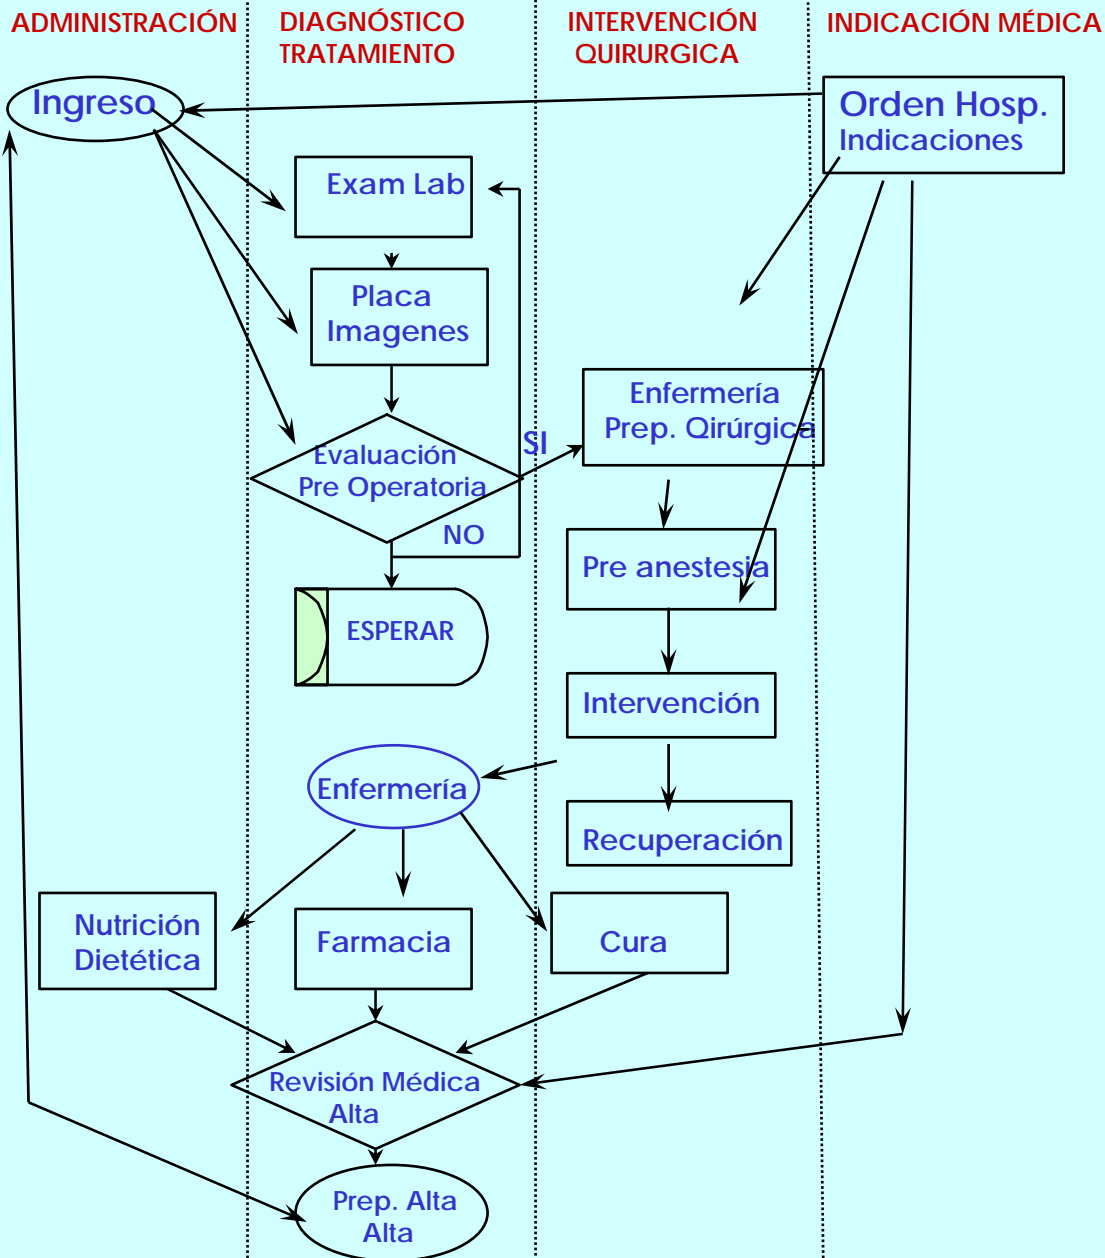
ADMINISTRACIÓN

DIAGNÓSTICO TRATAMIENTO

INTERVENCIÓN QUIRURGICA

INDICACIÓN MÉDICA

Ingreso

Orden Hosp.
Indicaciones

Exam Lab

Placa
Imagenes

Evaluación
Pre Operatoria

SI

NO

Enfermería
Prep. Qirúrgica

ESPERAR

Pre anestesia

Intervención

Enfermería

Recuperación

Nutrición
Dietética

Farmacia

Cura

Revisión Médica
Alta

Prep. Alta
Alta